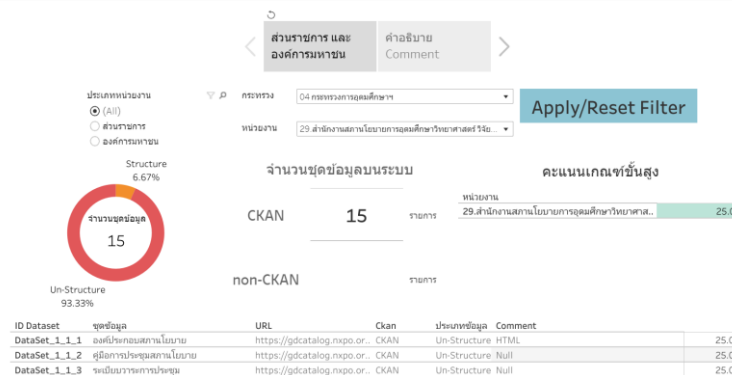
ส่วนราชการ และ องค์การมหาชน
คำอธิบาย Comment

ประเภทหน่วยงาน
(All)
ส่วนราชการ
องค์การมหาชน

กระทรวง 04 กระทรวงการอุดมศึกษาฯ
หน่วยงาน 29.สำนักงานสภานโยบายการอุดมศึกษาวิทยาศาสตร์ วิจัย...

Apply/Reset Filter

Structure
6.67%
จำนวนชุดข้อมูล
15
Un-Structure
93.33%

จำนวนชุดข้อมูลบนระบบ
CKAN 15 รายการ
non-CKAN รายการ

คะแนนเกณฑ์ขั้นสูง
หน่วยงาน
29.สำนักงานสภานโยบายการอุดมศึกษาวิทยาศาส.. 25.0

| ID Dataset | ชุดข้อมูล | URL | Ckan | ประเภทข้อมูล | Comment | |
|---|---|---|---|---|---|---|
| DataSet_1_1_1 | องค์ประกอบสภานโยบาย | https://gdcatalog.nxpo.or... | CKAN | Un-Structure | HTML | 25.0 |
| DataSet_1_1_2 | คู่มือการประชุมสภานโยบาย | https://gdcatalog.nxpo.or... | CKAN | Un-Structure | Null | 25.0 |
| DataSet_1_1_3 | ระเบียบวาระการประชุม | https://gdcatalog.nxpo.or... | CKAN | Un-Structure | Null | 25.0 |